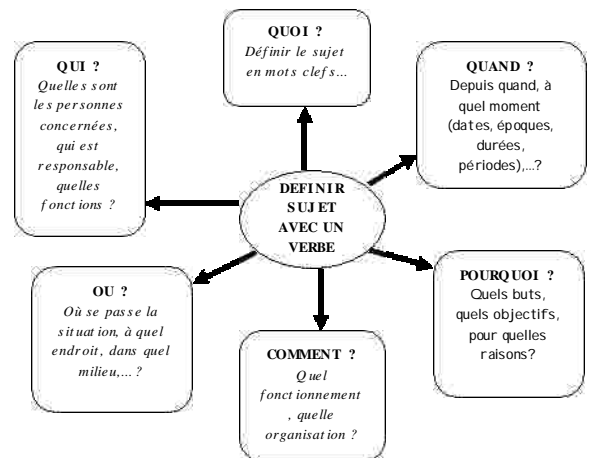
QUOI ?
Définir le sujet en mots clefs…

QUI ?
Quelles sont les personnes concernées, qui est responsable, quelles fonctions ?

QUAND ?
Depuis quand, à quel moment (dates, époques, durées, périodes),…?

DEFINIR SUJET AVEC UN VERBE

OU ?
Où se passe la situation, à quel endroit, dans quel milieu,… ?

POURQUOI ?
Quels buts, quels objectifs, pour quelles raisons?

COMMENT ?
Quel fonctionnement, quelle organisation ?